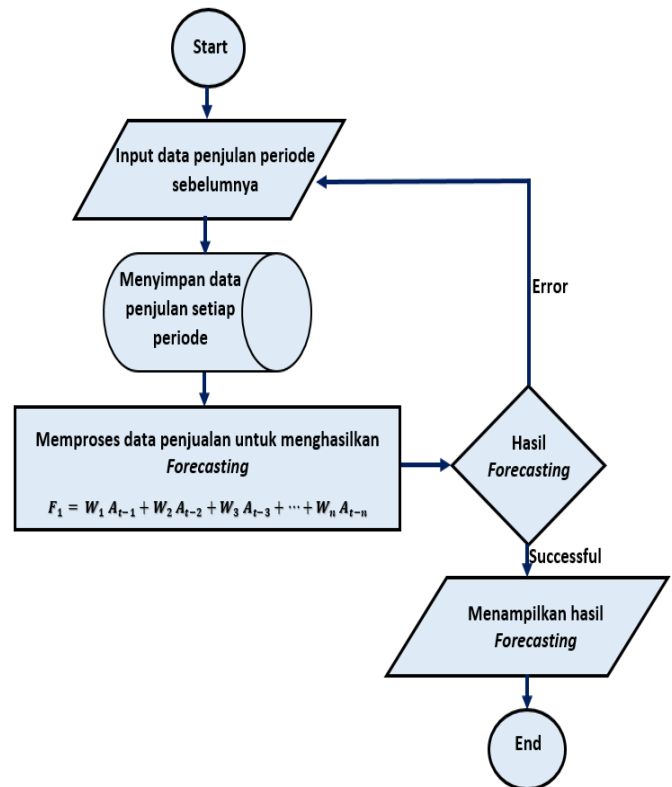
Start

Input data penjulan periode sebelumnya

Menyimpan data penjulan setiap periode

Memproses data penjualan untuk menghasilkan *Forecasting*

$F_1 = W_1 A_{t-1} + W_2 A_{t-2} + W_3 A_{t-3} + \cdots + W_n A_{t-n}$

Hasil *Forecasting*

Error

Successful

Menampilkan hasil *Forecasting*

End